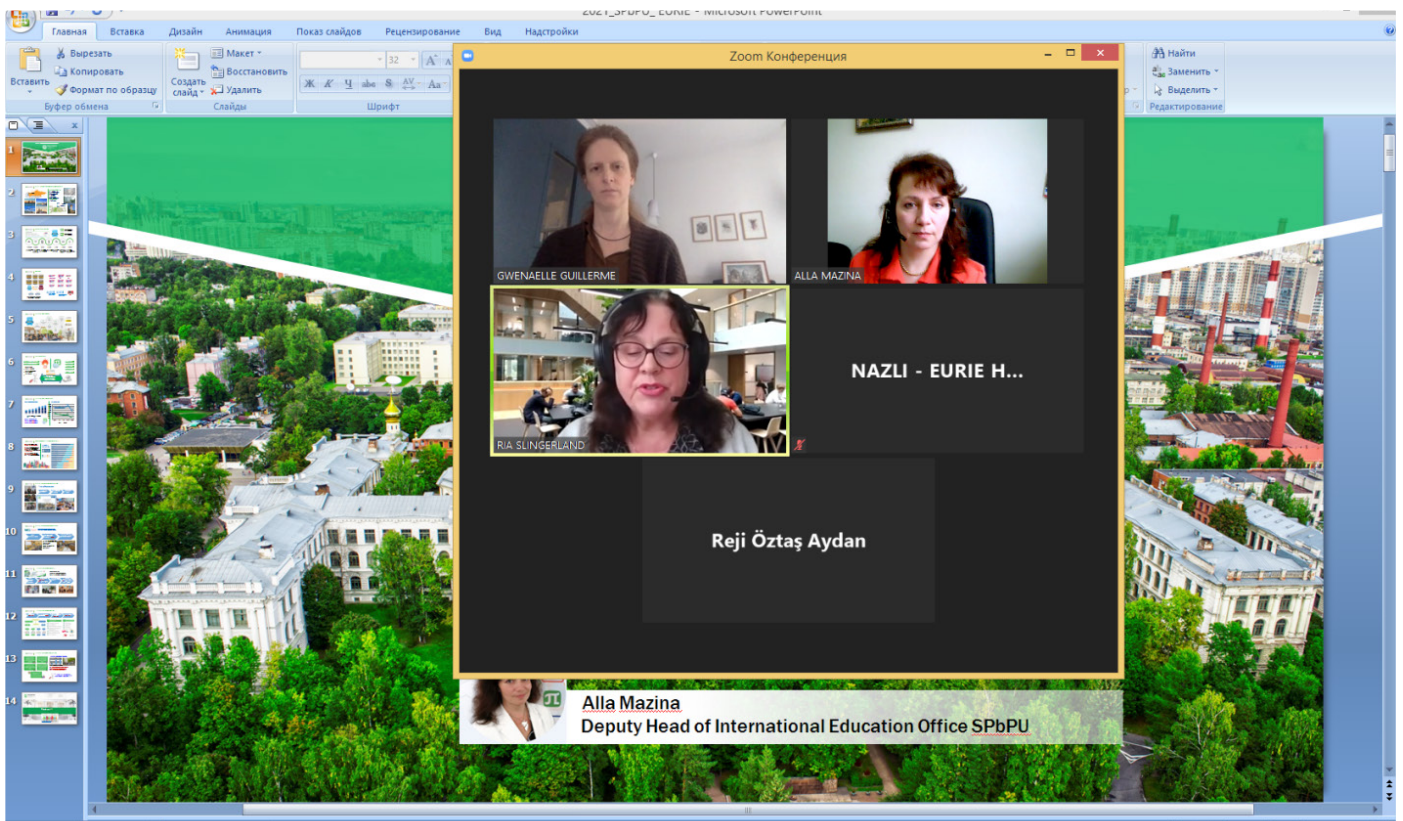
2021_SPbPU_ EURIE - Microsoft PowerPoint

Главная Вставка Дизайн Анимация Показ слайдов Рецензирование Вид Надстройки

Вырезать
Копировать
Вставить
Формат по образцу
Буфер обмена
Создать слайд
Макет
Восстановить
Удалить
Слайды
32
Шрифт
Найти
Заменить
Выделить
Редактирование

Zoom Конференция

GWENAELLE GUILLERME
ALLA MAZINA
RIA SLINGERLAND
NAZLI - EURIE H...
Reji Öztaş Aydan

Alla Mazina
Deputy Head of International Education Office SPbPU

1
2
3
4
5
6
7
8
9
10
11
12
13
14